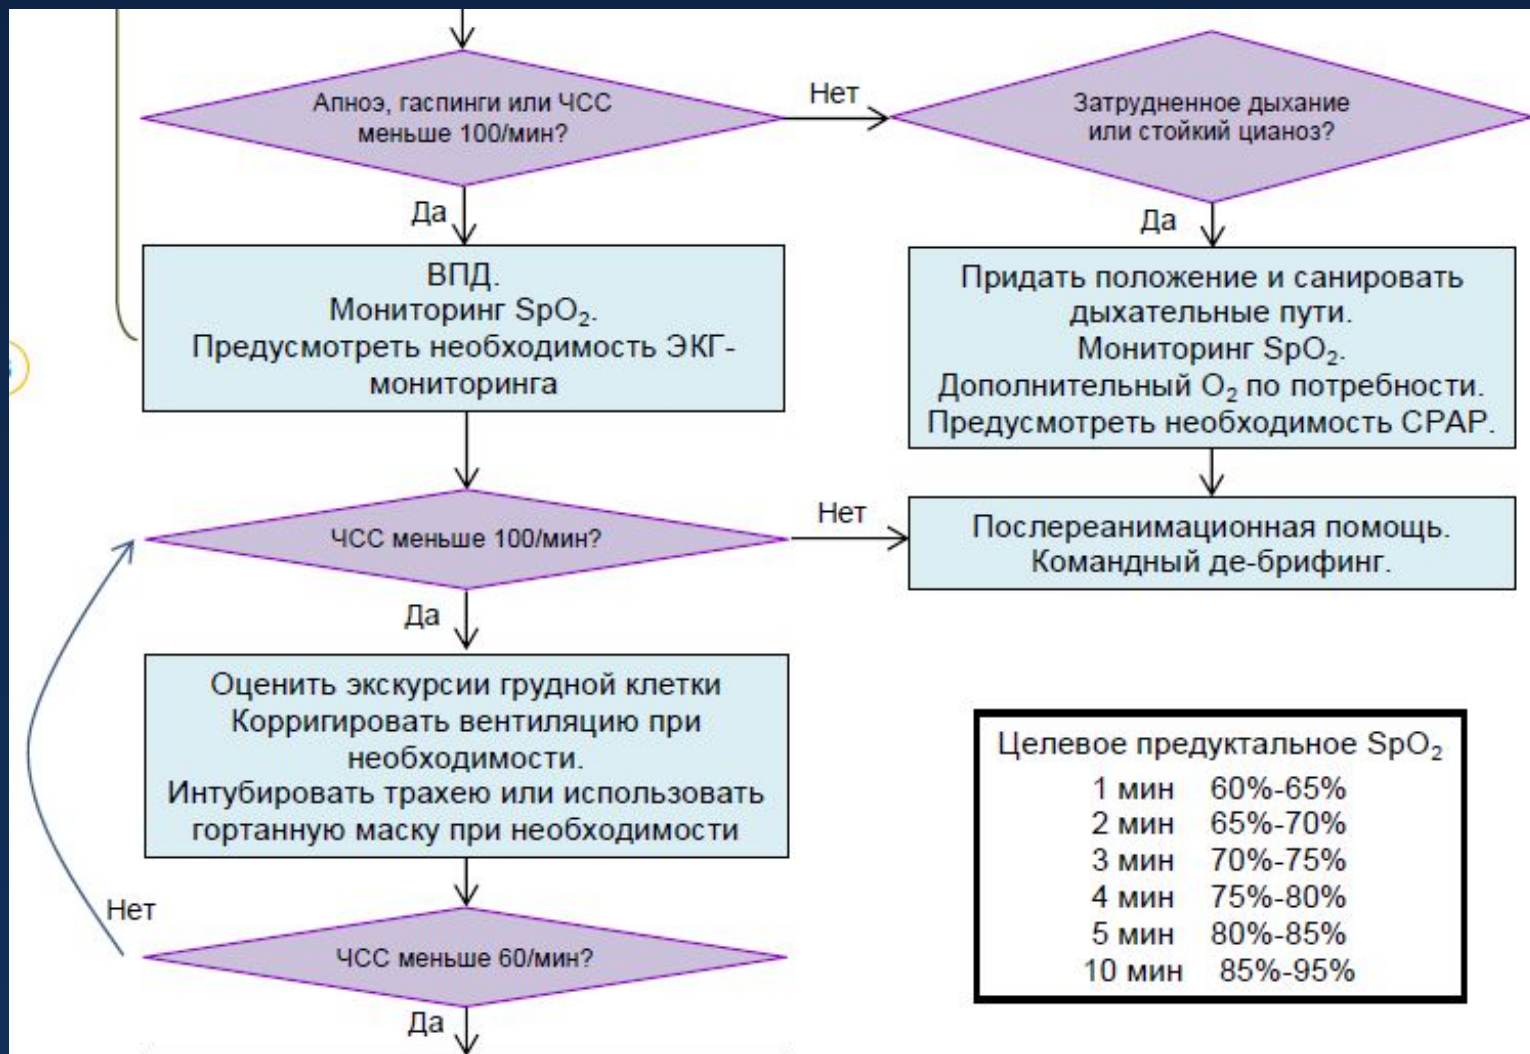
Апноэ, гаспинги или ЧСС меньше 100/мин?

Нет

Затрудненное дыхание или стойкий цианоз?

Да

Да

ВПД.
Мониторинг $SpO_2$.
Предусмотреть необходимость ЭКГ-мониторинга

Придать положение и санировать дыхательные пути.
Мониторинг $SpO_2$.
Дополнительный $O_2$ по потребности.
Предусмотреть необходимость CPAP.

ЧСС меньше 100/мин?

Нет

Послереанимационная помощь.
Командный де-брифинг.

Да

Оценить экскурсии грудной клетки
Корригировать вентиляцию при необходимости.
Интубировать трахею или использовать гортанную маску при необходимости

Целевое предуктальное $SpO_2$

| | |
|---|---|
| 1 мин | 60%-65% |
| 2 мин | 65%-70% |
| 3 мин | 70%-75% |
| 4 мин | 75%-80% |
| 5 мин | 80%-85% |
| 10 мин | 85%-95% |

Нет

ЧСС меньше 60/мин?

Да